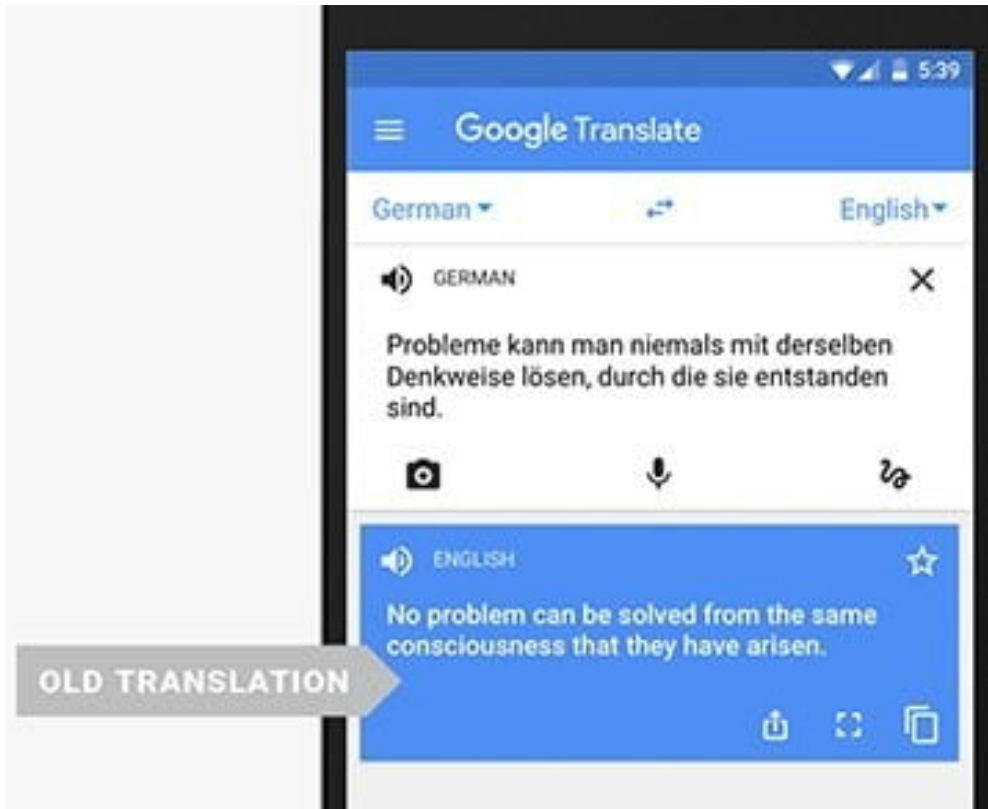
5:39

Google Translate

German

English

GERMAN

Probleme kann man niemals mit derselben Denkweise lösen, durch die sie entstanden sind.

ENGLISH

No problem can be solved from the same consciousness that they have arisen.

OLD TRANSLATION